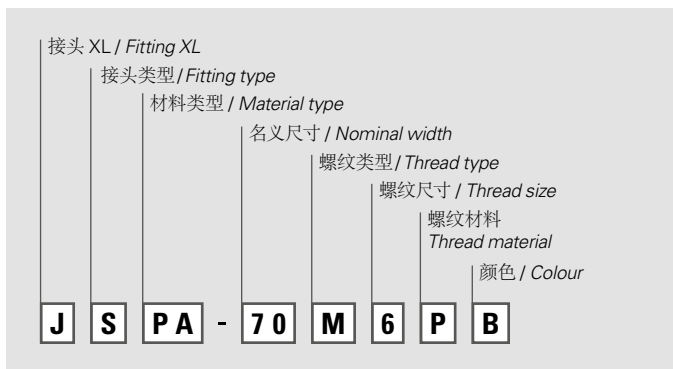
接头 XL / *Fitting XL*

接头类型 / *Fitting type*

材料类型 / *Material type*

名义尺寸 / *Nominal width*

螺纹类型 / *Thread type*

螺纹尺寸 / *Thread size*

螺纹材料
*Thread material*

颜色 / *Colour*

J S PA - 70 M 6 P B